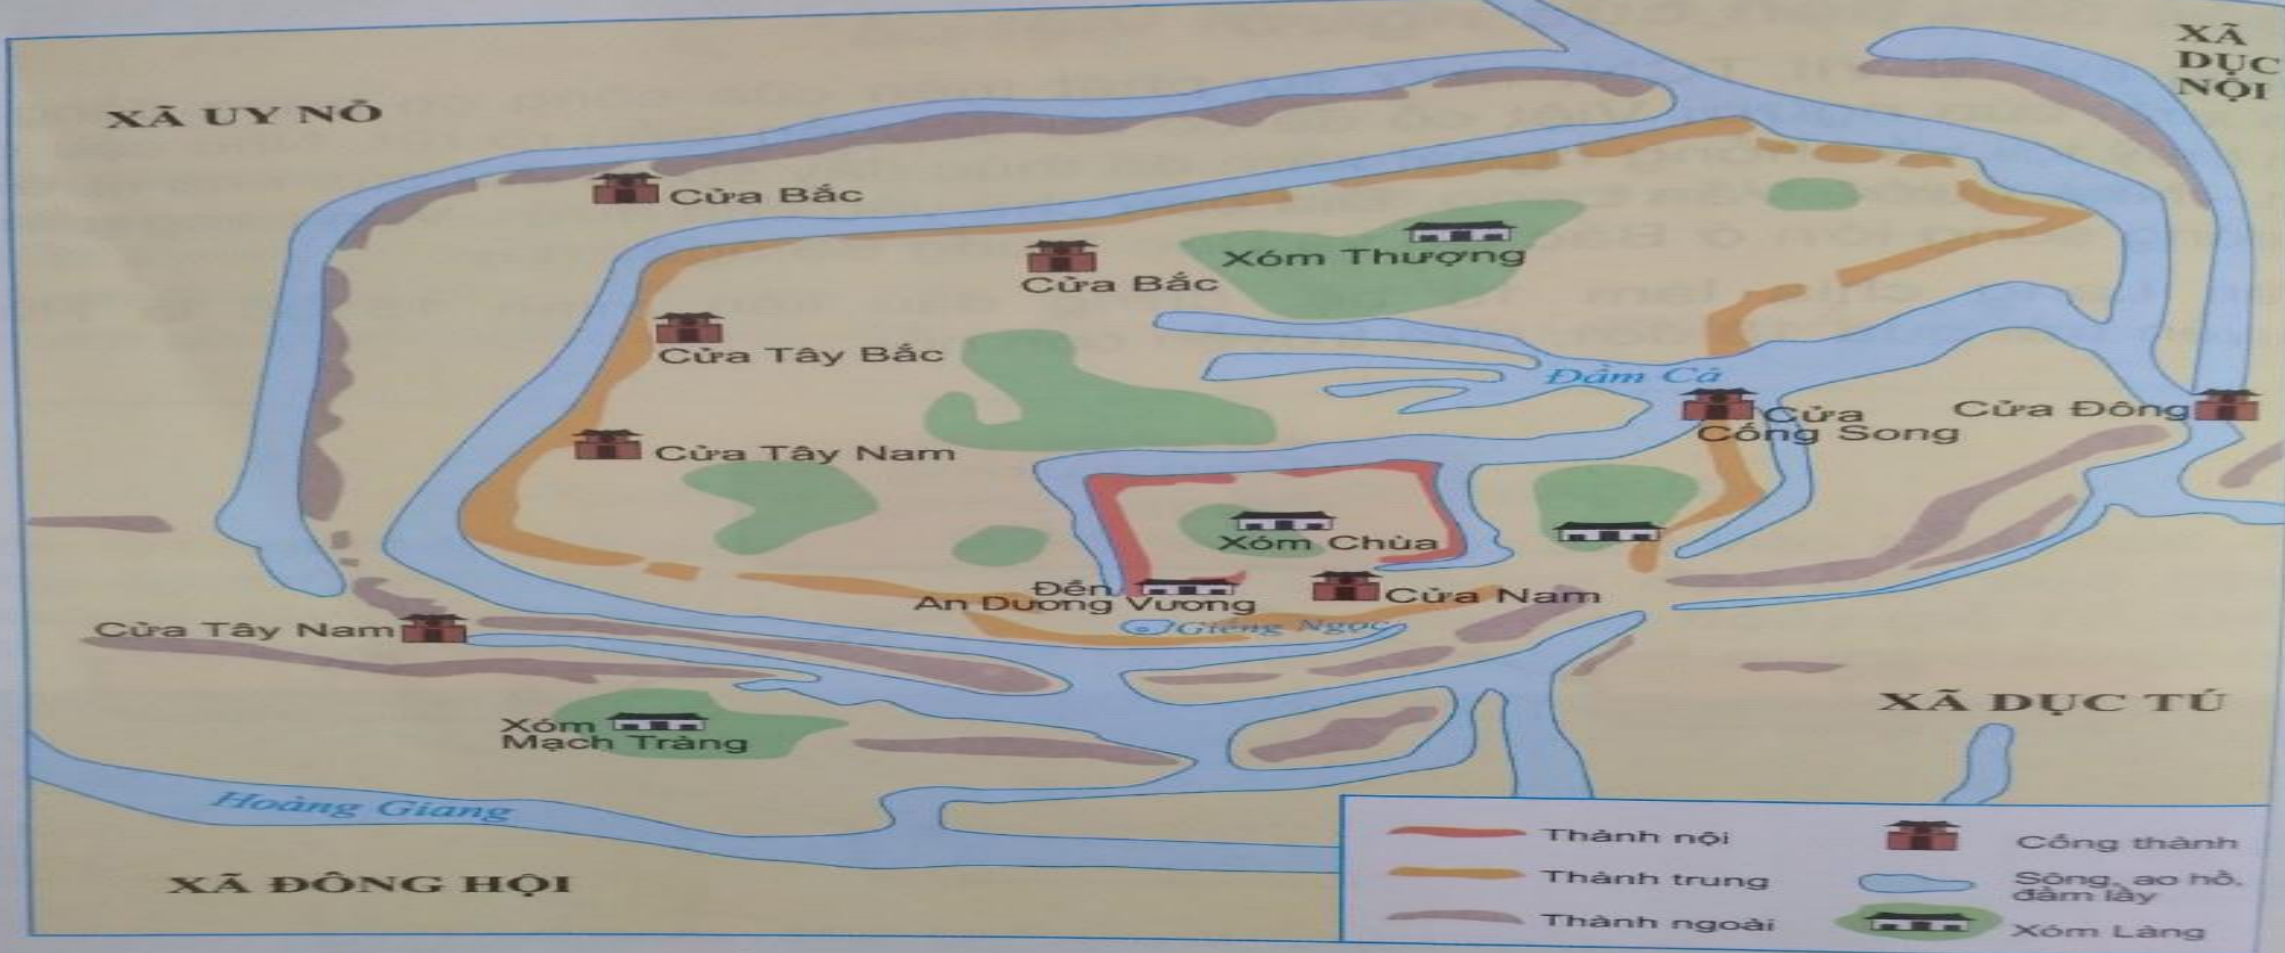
XÃ UY NỖ

XÃ DỤC NỘI

Cửa Bắc

Cửa Bắc

Xóm Thượng

Cửa Tây Bắc

Đầm Cả

Cửa Cống Song

Cửa Đông

Cửa Tây Nam

Xóm Chùa

Đền An Dương Vương

Cửa Nam

Cửa Tây Nam

Giếng Ngọc

Xóm Mạch Tràng

XÃ DỤC TÚ

Hoàng Giang

XÃ ĐÔNG HỘI

Thành nội

Thành trung

Thành ngoài

Cổng thành

Sông, ao hồ, đầm lầy

Xóm Làng